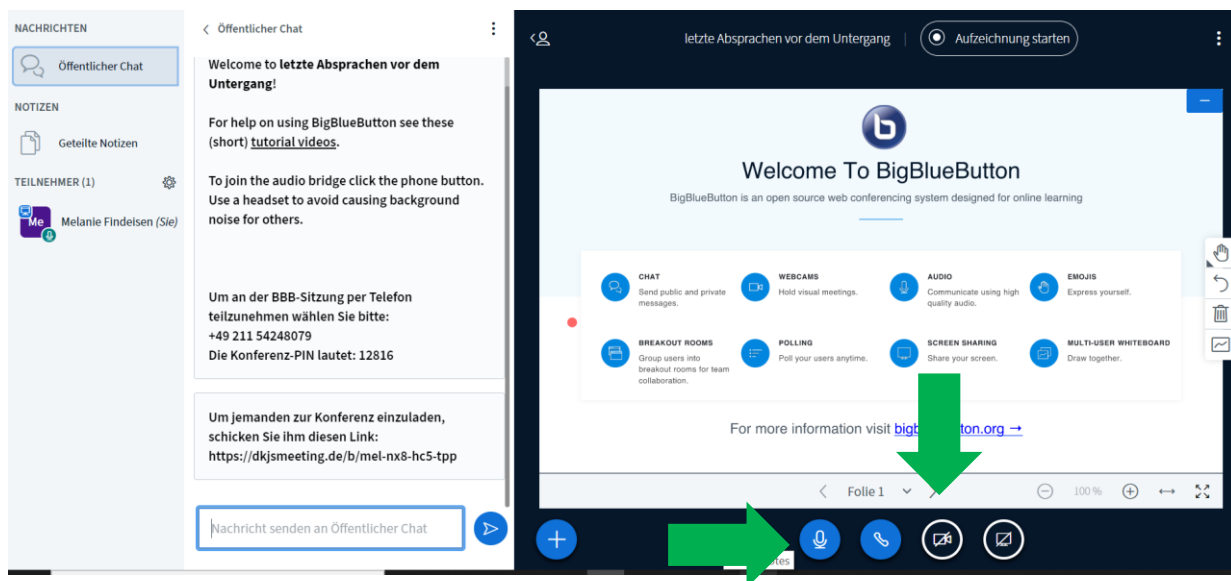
NACHRICHTEN

Öffentlicher Chat

NOTIZEN

Geteilte Notizen

TEILNEHMER (1)

Me Melanie Findeisen (Sie)

< Öffentlicher Chat

Welcome to **letzte Absprachen vor dem Untergang**!

For help on using BigBlueButton see these (short) tutorial videos.

To join the audio bridge click the phone button. Use a headset to avoid causing background noise for others.

Um an der BBB-Sitzung per Telefon teilzunehmen wählen Sie bitte:
+49 211 54248079
Die Konferenz-PIN lautet: 12816

Um jemanden zur Konferenz einzuladen, schicken Sie ihm diesen Link:
https://dkjsmeeting.de/b/mel-nx8-hc5-tpp

Nachricht senden an Öffentlicher Chat

letzte Absprachen vor dem Untergang | Aufzeichnung starten

Welcome To BigBlueButton

BigBlueButton is an open source web conferencing system designed for online learning

CHAT
Send public and private messages.

WEBCAMS
Hold visual meetings.

AUDIO
Communicate using high quality audio.

EMOJIS
Express yourself.

BREAKOUT ROOMS
Group users into breakout rooms for team collaboration.

POLLING
Poll your users anytime.

SCREEN SHARING
Share your screen.

MULTI-USER WHITEBOARD
Draw together.

For more information visit big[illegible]ton.org →

Folie 1

100%

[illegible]tes